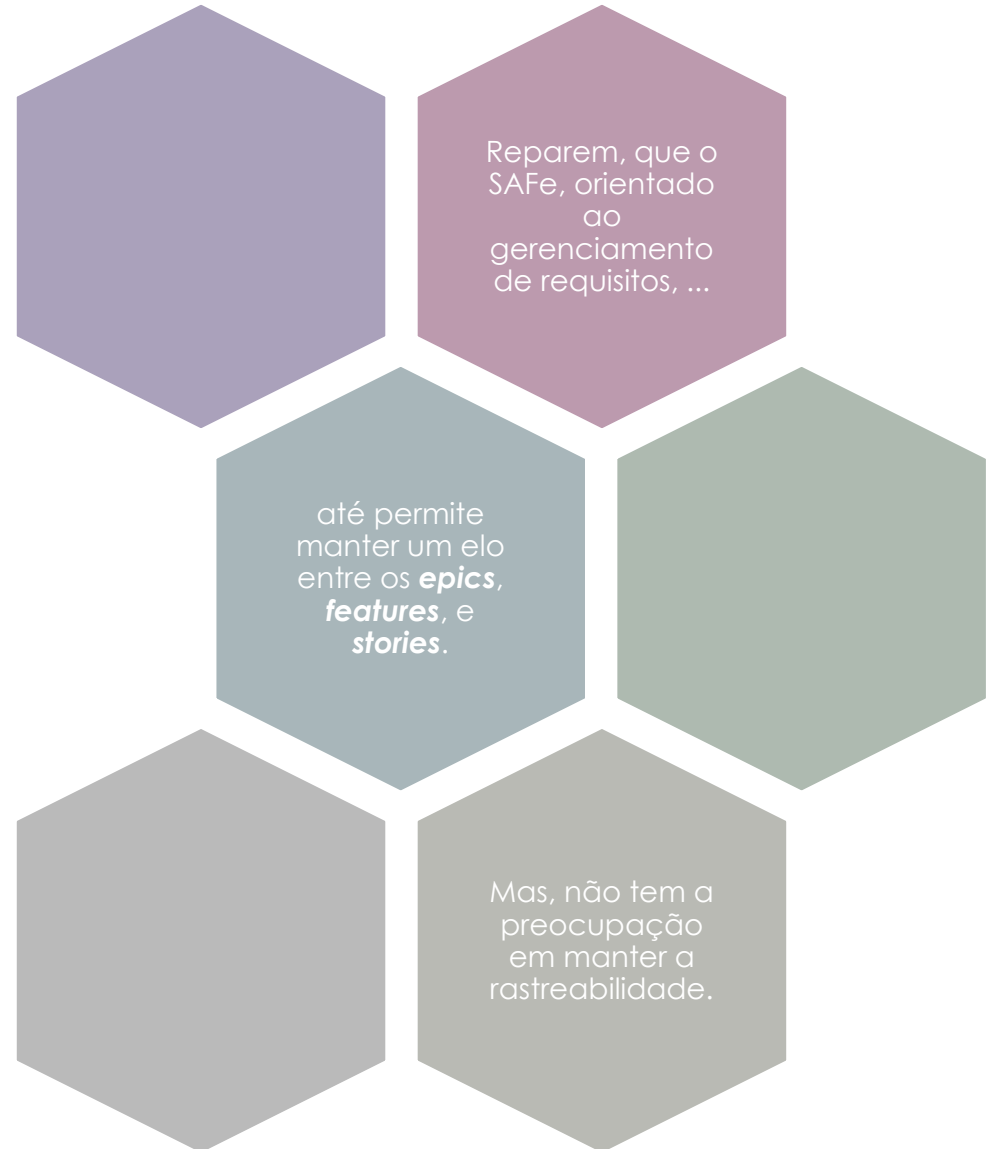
Reparem, que o SAFe, orientado ao gerenciamento de requisitos, ...

até permite manter um elo entre os ***epics***, ***features***, e ***stories***.

Mas, não tem a preocupação em manter a rastreabilidade.